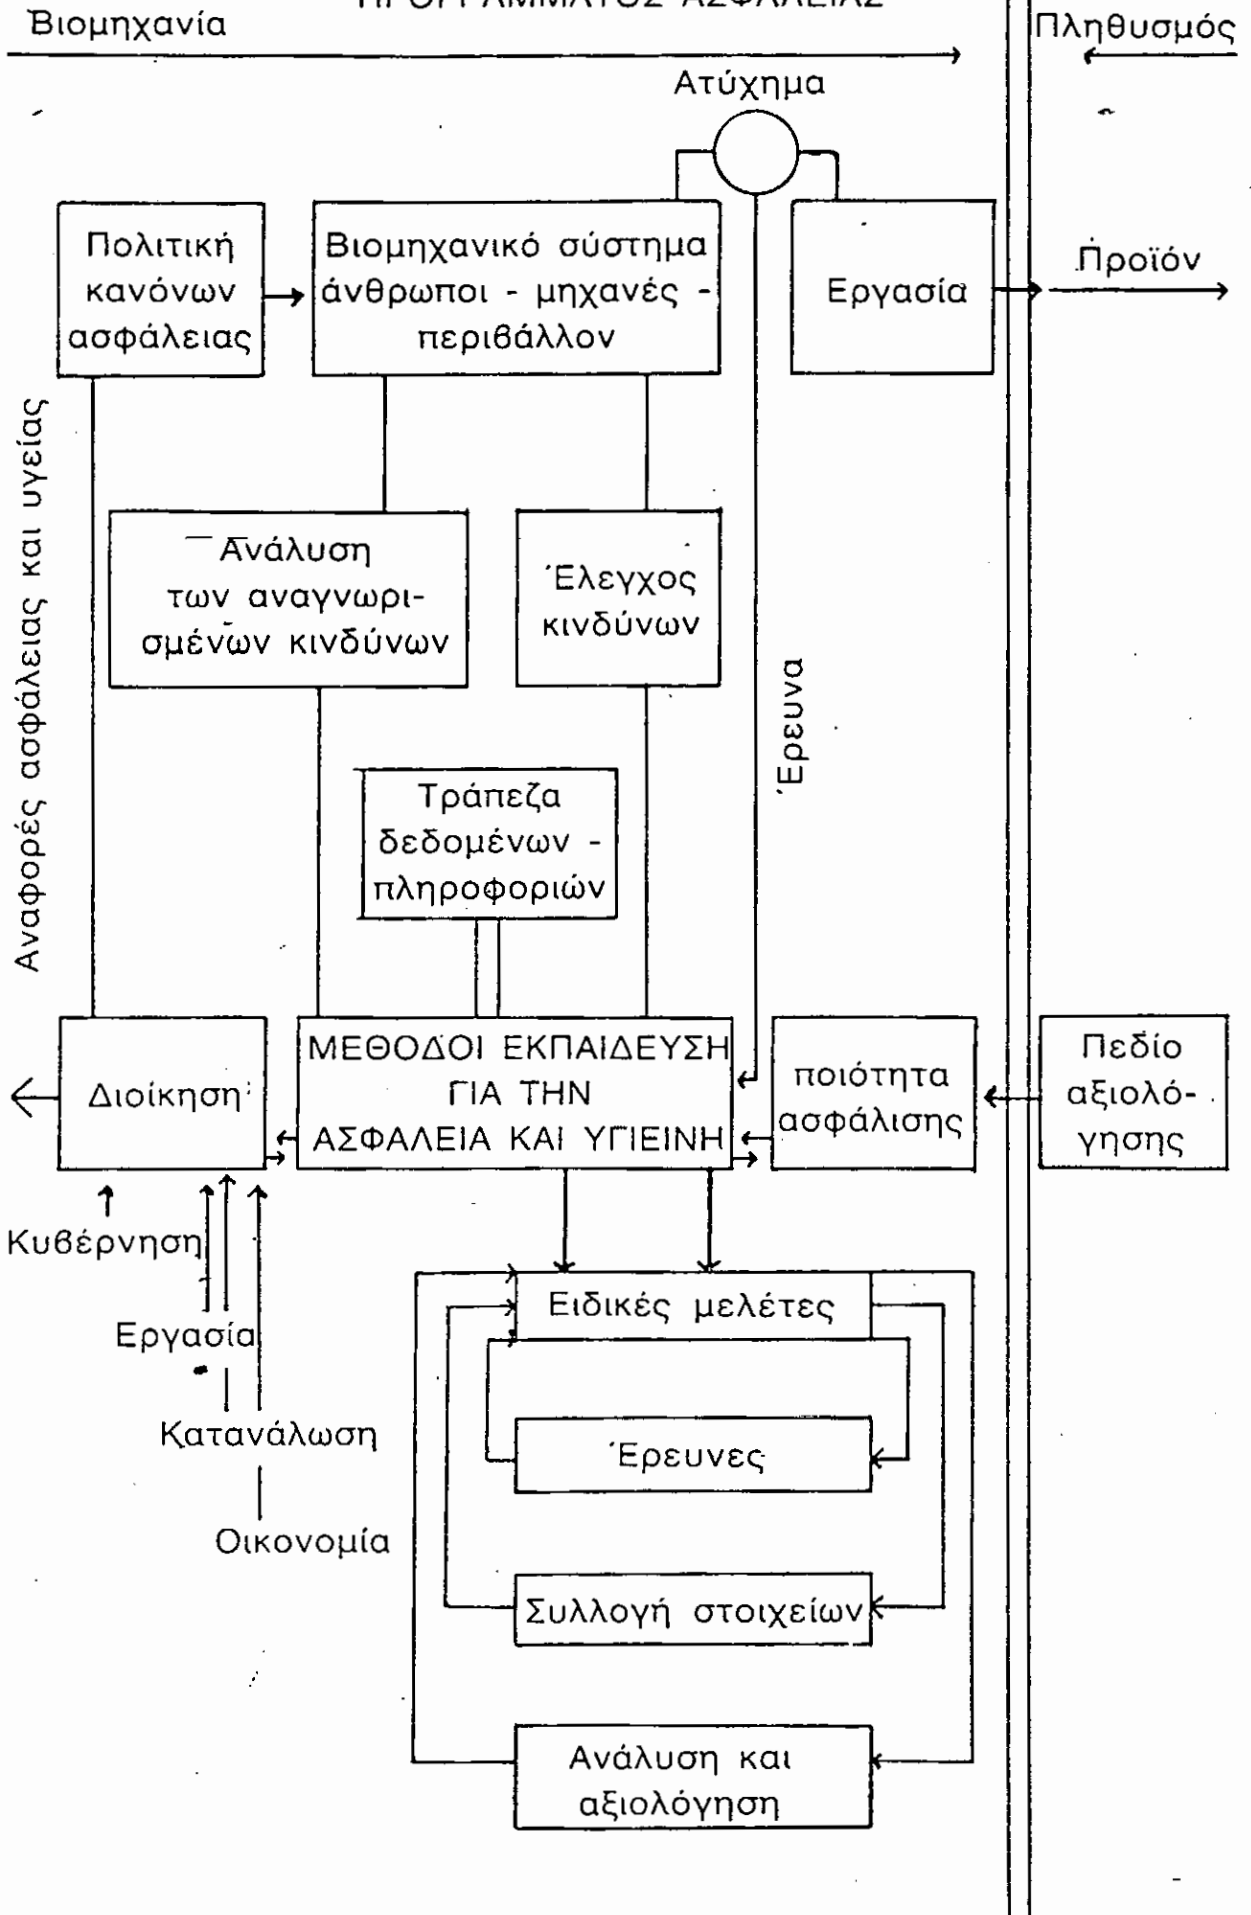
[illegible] ΠΡΟΓΡΑΜΜΑΤΟΣ ΑΣΦΑΛΕΙΑΣ

Βιομηχανία

Πληθυσμός

Ατύχημα

Πολιτική κανόνων ασφάλειας

Βιομηχανικό σύστημα άνθρωποι - μηχανές - περιβάλλον

Εργασία

Προϊόν

Αναφορές ασφάλειας και υγείας

Ανάλυση των αναγνωρισμένων κινδύνων

Έλεγχος κινδύνων

Έρευνα

Τράπεζα δεδομένων - πληροφοριών

Διοίκηση

ΜΕΘΟΔΟΙ ΕΚΠΑΙΔΕΥΣΗ ΓΙΑ ΤΗΝ ΑΣΦΑΛΕΙΑ ΚΑΙ ΥΓΙΕΙΝΗ

ποιότητα ασφάλισης

Πεδίο αξιολόγησης

Κυβέρνηση

Εργασία

Κατανάλωση

Οικονομία

Ειδικές μελέτες

Έρευνες

Συλλογή στοιχείων

Ανάλυση και αξιολόγηση